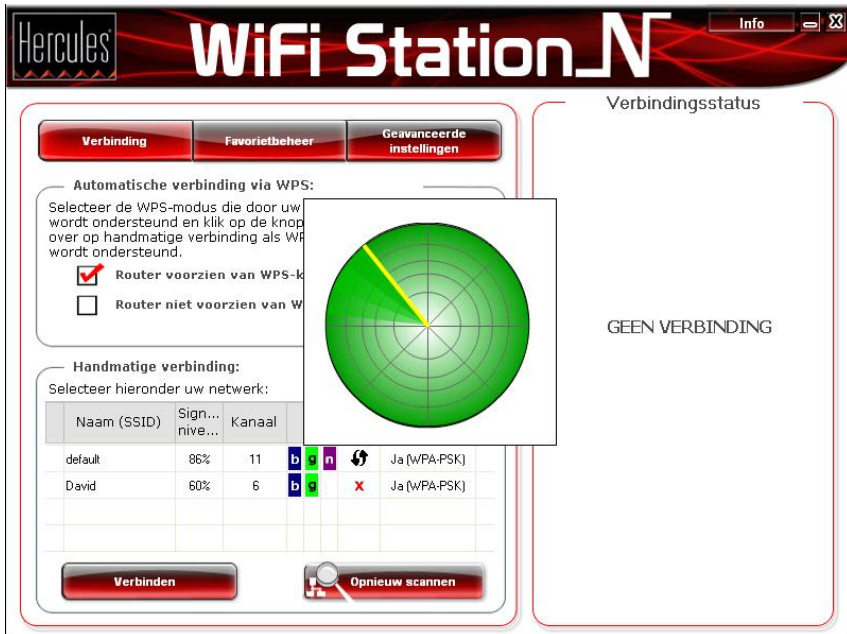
Hercules

WiFi Station N

Info

Verbinding

Favorietbeheer

Geavanceerde instellingen

Automatische verbinding via WPS:

Selecteer de WPS-modus die door uw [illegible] wordt ondersteund en klik op de knop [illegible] over op handmatige verbinding als WP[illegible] wordt ondersteund.

Router voorzien van WPS-k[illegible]

Router niet voorzien van W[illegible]

Handmatige verbinding:

Selecteer hieronder uw netwerk:

| Naam (SSID) | Sign... nive... | Kanaal | | | |
|---|---|---|---|---|---|
| default | 86% | 11 | b g n | | Ja (WPA-PSK) |
| David | 60% | 6 | b g | x | Ja (WPA-PSK) |

Verbinden

Opnieuw scannen

Verbindingsstatus

GEEN VERBINDING